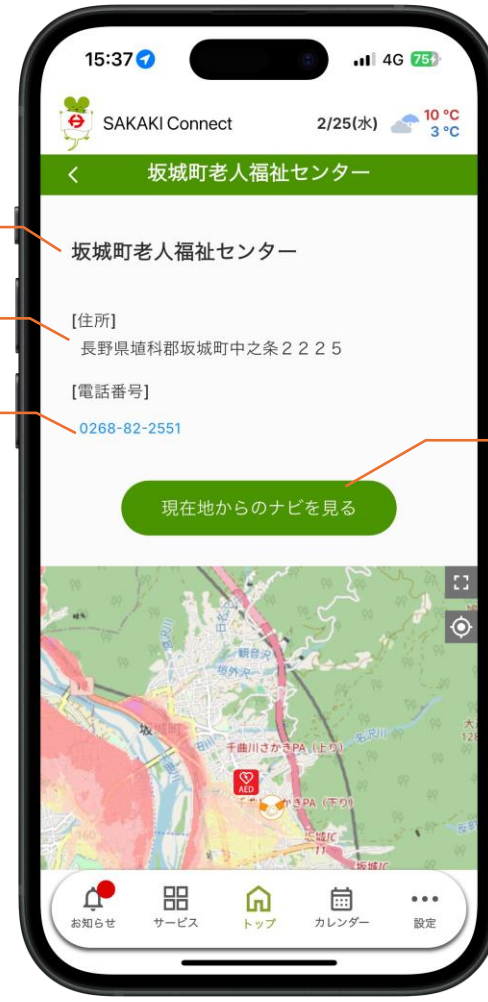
15:37 4G 75

SAKAKI Connect 2/25(水) 10 °C 3 °C

坂城町老人福祉センター

坂城町老人福祉センター

[住所]
長野県埴科郡坂城町中之条２２２５

[電話番号]
0268-82-2551

現在地からのナビを見る

観音沢
坂城町
千曲川さかきPA（上り）
AED
さかきPA（下り）
坂城IC

お知らせ サービス トップ カレンダー 設定